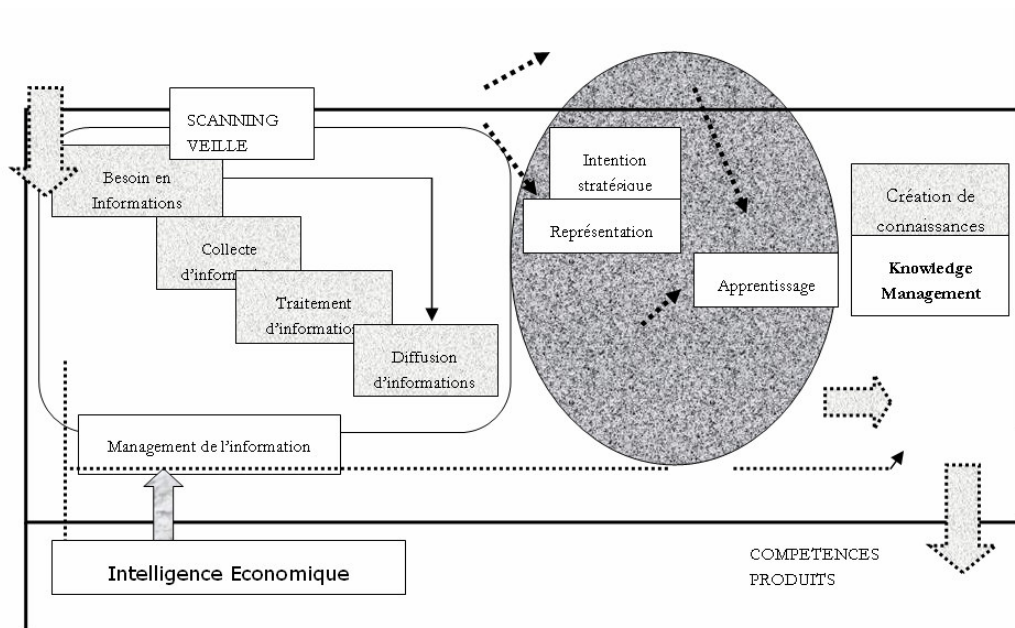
SCANNING
VEILLE

Besoin en Informations

Collecte d'inform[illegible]

Traitement d'information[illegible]

Diffusion d'informations

Management de l'information

Intention stratégique

Représentation

Apprentissage

Création de connaissances

Knowledge Management

Intelligence Economique

COMPETENCES
PRODUITS